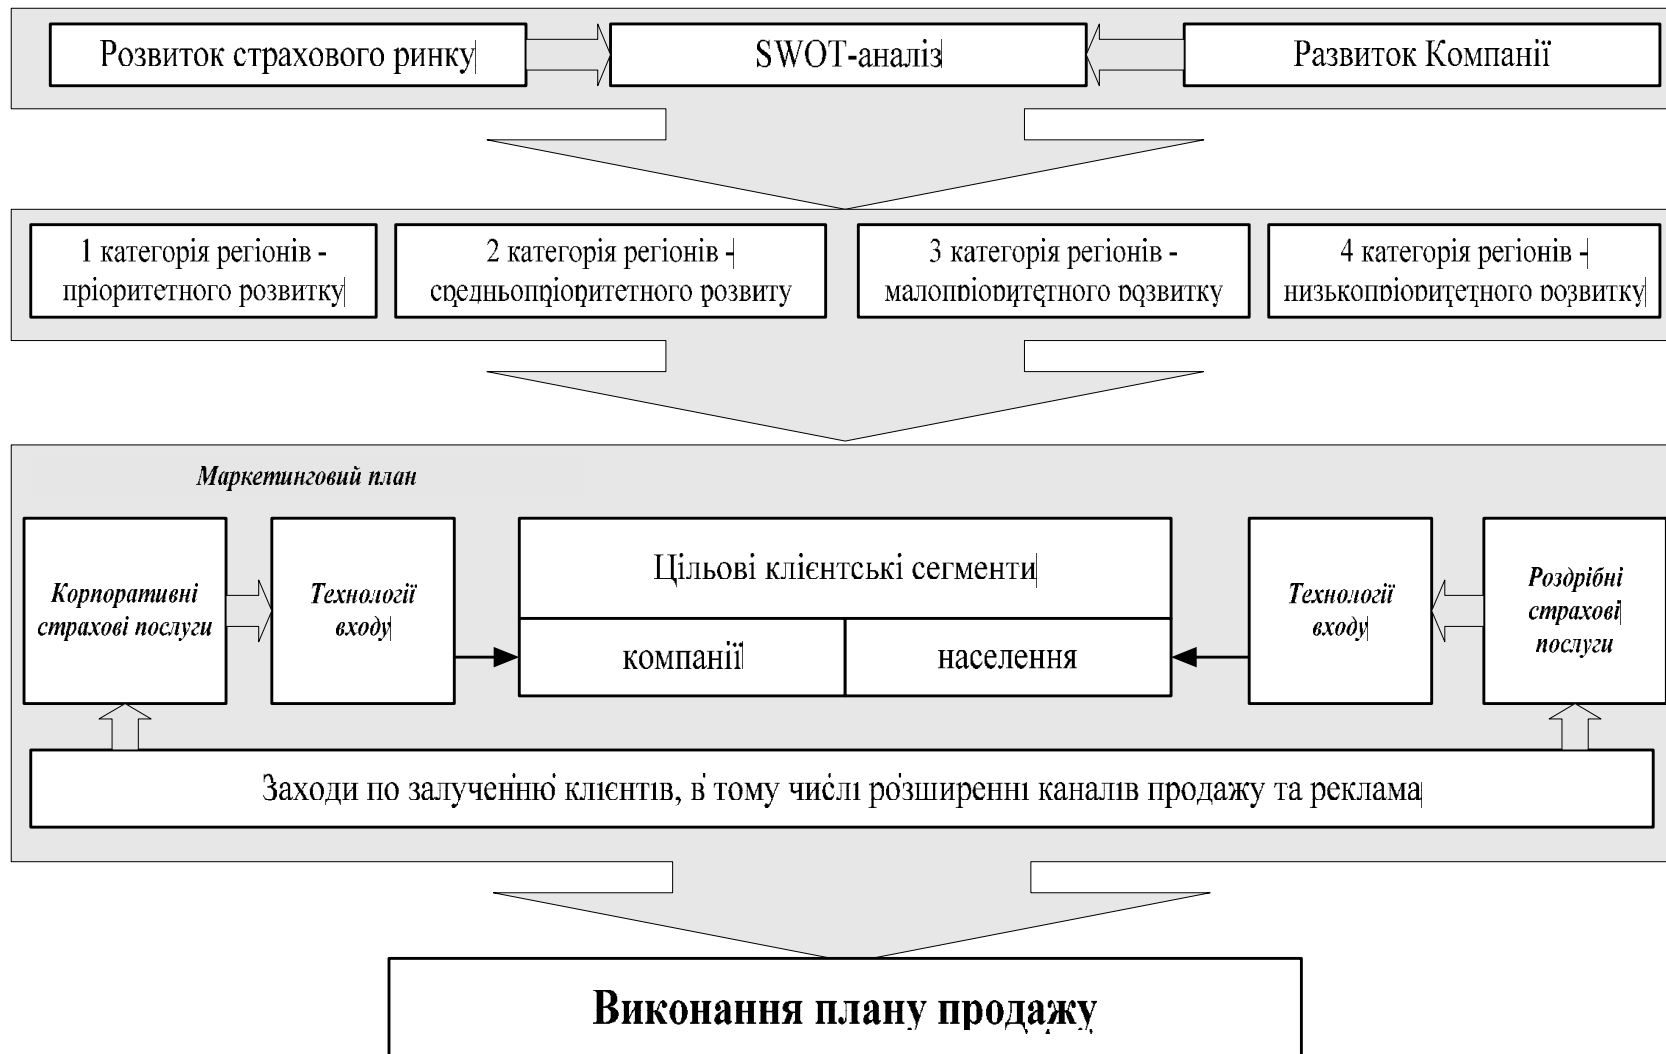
Розвиток страхового ринку

SWOT-аналіз

Развиток Компанії

1 категорія регіонів - пріоритетного розвитку

2 категорія регіонів - среднього пріоритетного розвиту

3 категорія регіонів - малопріоритетного розвитку

4 категорія регіонів - низькопріоритетного розвитку

Маркетинговий план

Корпоративні страхові послуги

Технології входу

Цільові клієнтські сегменти

компанії

населення

Технології входу

Роздрібні страхові послуги

Заходи по залученню клієнтів, в тому числі розширенні каналів продажу та реклама

Виконання плану продажу